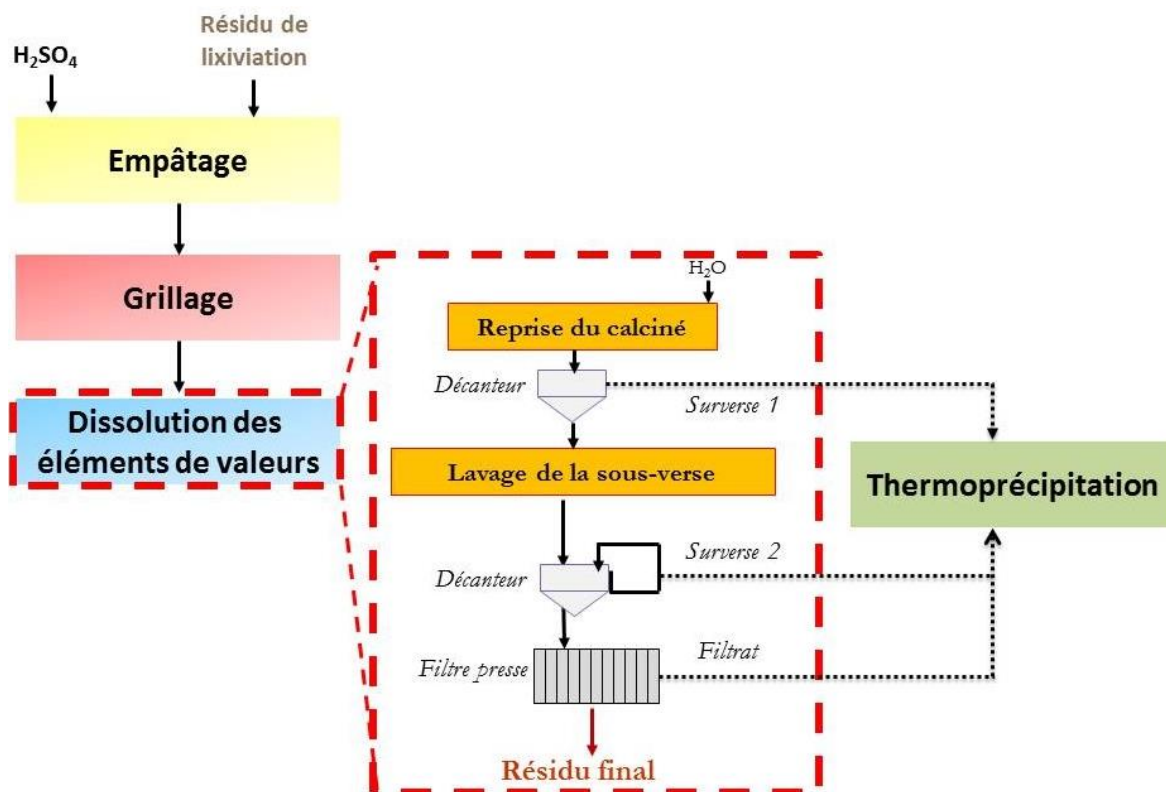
$H_2SO_4$

Résidu de lixiviation

Empâtage

Grillage

Dissolution des éléments de valeurs

$H_2O$

Reprise du calciné

Décanteur

Surverse 1

Lavage de la sous-verse

Surverse 2

Décanteur

Filtre presse

Filtrat

Résidu final

Thermoprécipitation